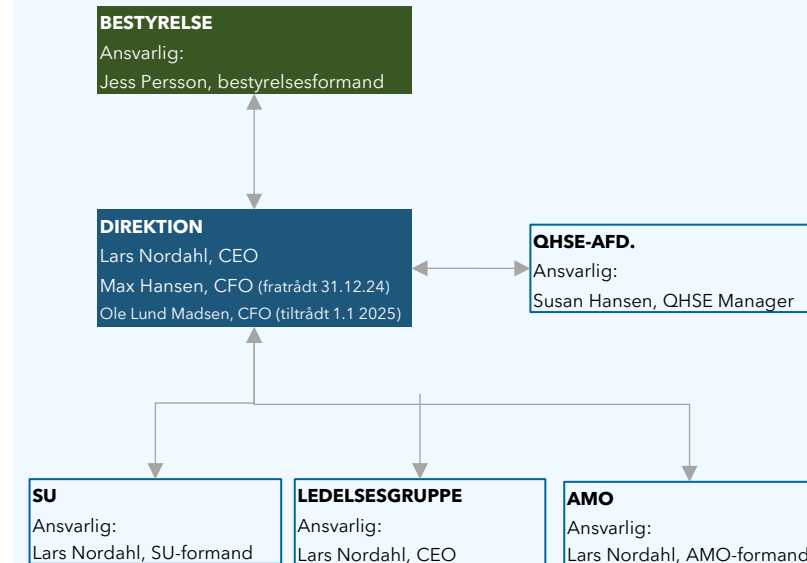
BESTYRELSE
Ansvarlig:
Jess Persson, bestyrelsesformand

DIREKTION
Lars Nordahl, CEO
Max Hansen, CFO (fratrådt 31.12.24)
Ole Lund Madsen, CFO (tiltrådt 1.1 2025)

QHSE-AFD.
Ansvarlig:
Susan Hansen, QHSE Manager

SU
Ansvarlig:
Lars Nordahl, SU-formand

LEDELSESGRUPPE
Ansvarlig:
Lars Nordahl, CEO

AMO
Ansvarlig:
Lars Nordahl, AMO-formand